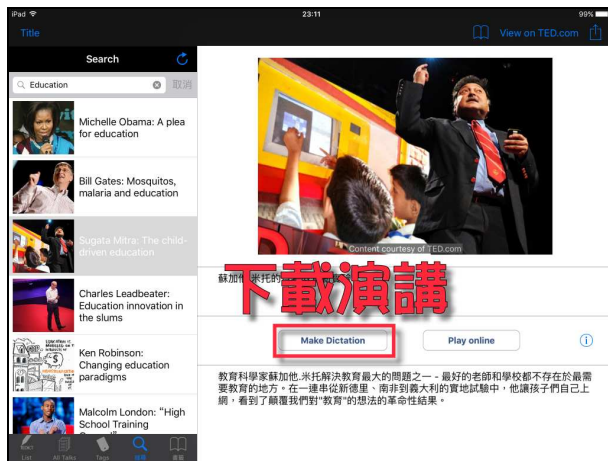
iPad
23:11
99%
Title
View on TED.com

Search
Education
取消

Michelle Obama: A plea for education

Bill Gates: Mosquitos, malaria and education

Sugata Mitra: The child-driven education

Charles Leadbeater: Education innovation in the slums

Ken Robinson: Changing education paradigms

Malcolm London: "High School Training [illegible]"

List
All Talks
Tags
搜尋
書籤

Content courtesy of TED.com

蘇加他.米托的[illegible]

下載演講

Make Dictation
Play online

教育科學家蘇加他.米托解決教育最大的問題之一 - 最好的老師和學校都不存在於最需要教育的地方。在一連串從新德里、南非到義大利的實地試驗中，他讓孩子們自己上網，看到了顛覆我們對"教育"的想法的革命性結果。